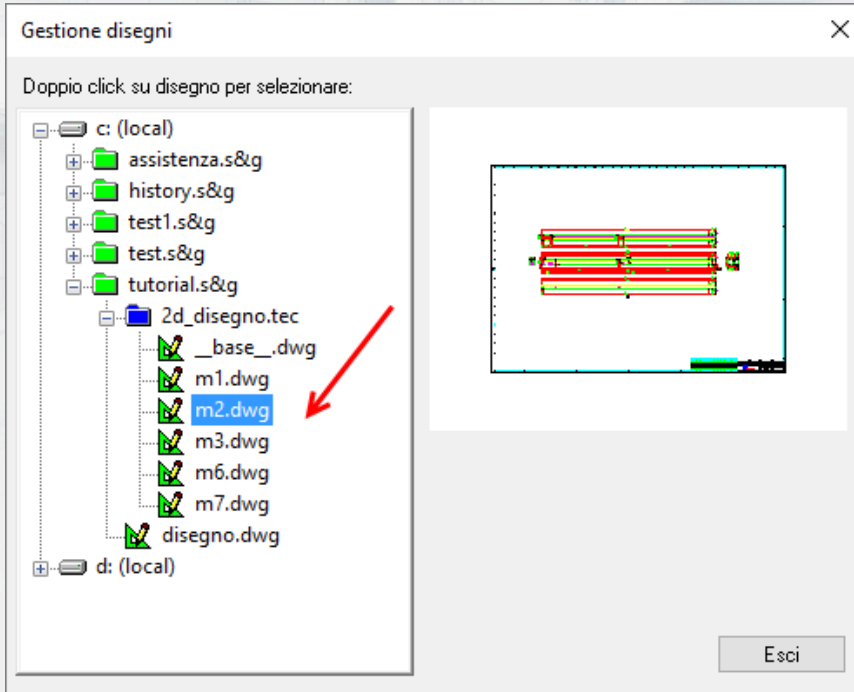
Gestione disegni

Doppio click su disegno per selezionare:

c: (local)
assistenza.s&g
history.s&g
test1.s&g
test.s&g
tutorial.s&g
2d_disegno.tec
\_\_base\_\_.dwg
m1.dwg
m2.dwg
m3.dwg
m6.dwg
m7.dwg
disegno.dwg
d: (local)

Esci